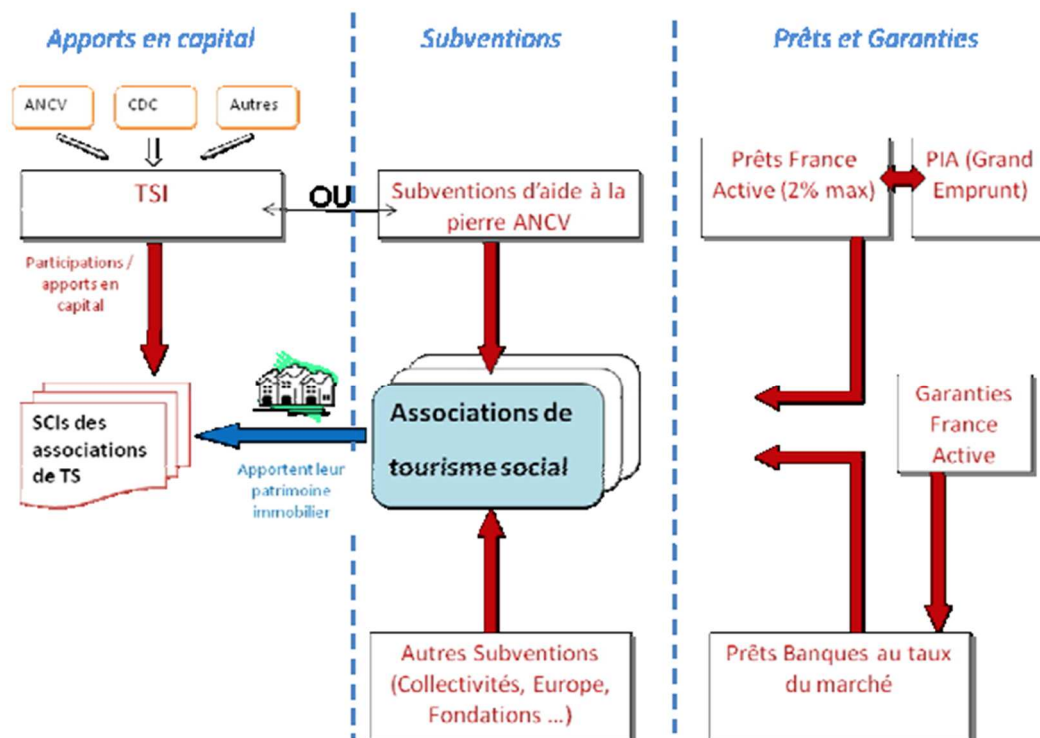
Apports en capital

Subventions

Prêts et Garanties

ANCV

CDC

Autres

TSI

OU

Subventions d'aide à la pierre ANCV

Prêts France Active (2% max)

PIA (Grand Emprunt)

Participations / apports en capital

SCIs des associations de TS

Apportent leur patrimoine immobilier

Associations de tourisme social

Garanties France Active

Autres Subventions (Collectivités, Europe, Fondations ...)

Prêts Banques au taux du marché